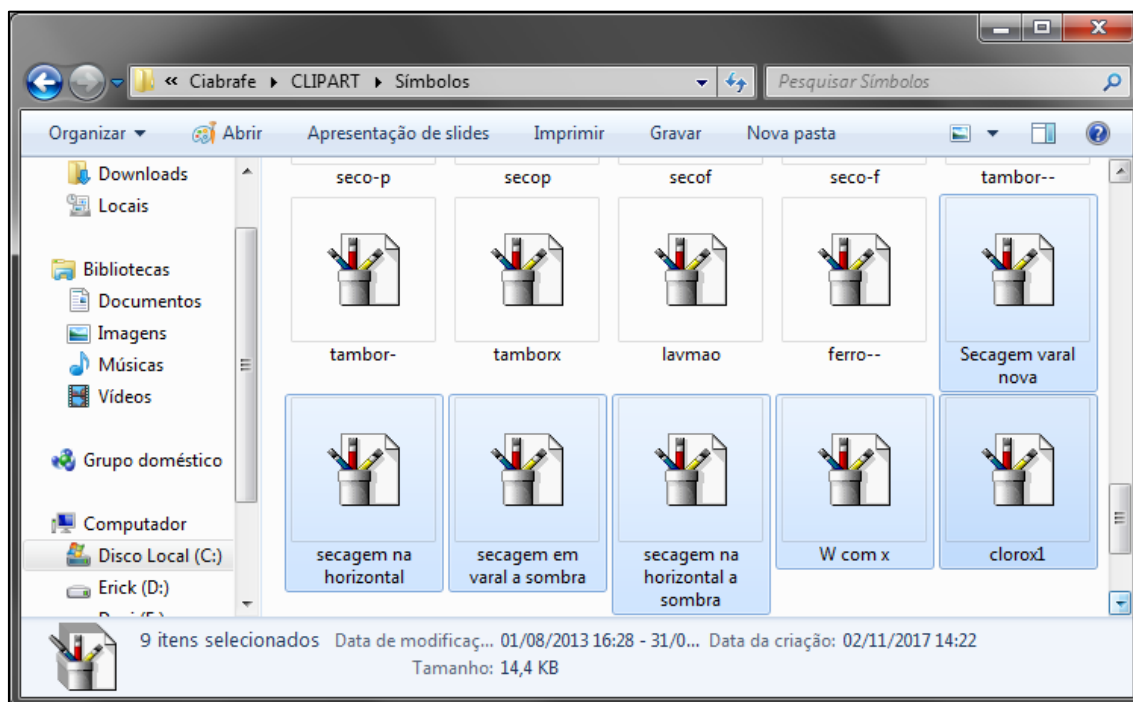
« Ciabrafe ▸ CLIPART ▸ Símbolos

Pesquisar Símbolos

Organizar ▾ Abrir Apresentação de slides Imprimir Gravar Nova pasta

Downloads
Locais

Bibliotecas
Documentos
Imagens
Músicas
Vídeos

Grupo doméstico

Computador
Disco Local (C:)
Erick (D:)
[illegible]

seco-p
secop
secof
seco-f
tambor--

tambor-
tamborx
lavmao
ferro--
Secagem varal nova

secagem na horizontal
secagem em varal a sombra
secagem na horizontal a sombra
W com x
clorox1

9 itens selecionados Data de modificaç... 01/08/2013 16:28 - 31/0... Data da criação: 02/11/2017 14:22
Tamanho: 14,4 KB